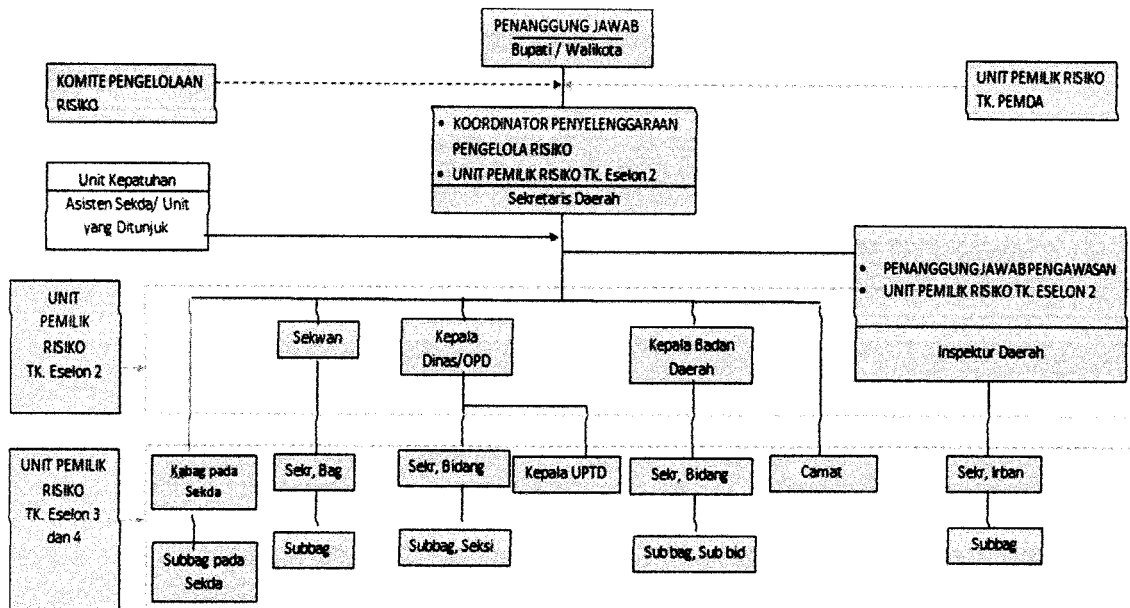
PENANGGUNG JAWAB
Bupati / Walikota

KOMITE PENGELOLAAN RISIKO

UNIT PEMILIK RISIKO TK. PEMDA

• KOORDINATOR PENYELENGGARAAN PENGELOLA RISIKO
• UNIT PEMILIK RISIKO TK. Eselon 2
Sekretaris Daerah

Unit Kepatuhan
Asisten Sekda/ Unit yang Ditunjuk

• PENANGGUNG JAWAB PENGAWASAN
• UNIT PEMILIK RISIKO TK. ESELON 2
Inspektur Daerah

UNIT PEMILIK RISIKO TK. Eselon 2

Sekwan

Kepala Dinas/OPD

Kepala Badan Daerah

UNIT PEMILIK RISIKO TK. Eselon 3 dan 4

Kabag pada Sekda

Sekr, Bag

Sekr, Bidang

Kepala UPTD

Sekr, Bidang

Camat

Sekr, Irban

Subbag pada Sekda

Subbag

Subbag, Seksi

Sub bag, Sub bid

Subbag